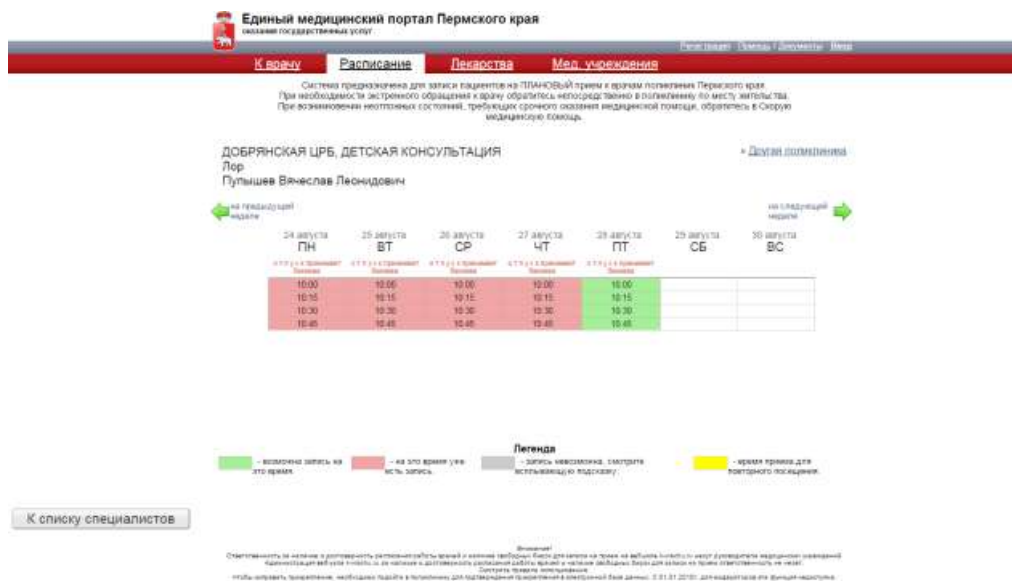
Единый медицинский портал Пермского края
оказание государственных услуг

Регистрация | Помощь | Документы | Меню

К врачу | Расписание | Лекарства | Мед. учреждения

Система предназначена для записи пациентов на ПЛАНОВЫЙ прием к врачам поликлиник Пермского края. При необходимости экстренного обращения к врачу обратитесь непосредственно в поликлинику по месту жительства. При возникновении неотложных состояний, требующих срочного оказания медицинской помощи, обратитесь в Скорую медицинскую помощь.

ДОБРЯНСКАЯ ЦРБ, ДЕТСКАЯ КОНСУЛЬТАЦИЯ
Лор
Пупышев Вячеслав Леонидович

» Другая поликлиника

на предыдущей неделе

на следующей неделе

| 24 августа ПН | 25 августа ВТ | 26 августа СР | 27 августа ЧТ | 28 августа ПТ | 29 августа СБ | 30 августа ВС |
|---|---|---|---|---|---|---|
| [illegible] | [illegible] | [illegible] | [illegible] | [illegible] | | |
| 10:00 | 10:00 | 10:00 | 10:00 | 10:00 | | |
| 10:15 | 10:15 | 10:15 | 10:15 | 10:15 | | |
| 10:30 | 10:30 | 10:30 | 10:30 | 10:30 | | |
| 10:45 | 10:45 | 10:45 | 10:45 | 10:45 | | |

Легенда
- возможна запись на это время.
- на это время уже есть запись.
- запись невозможна, смотрите всплывающую подсказку.
- время приема для повторного посещения.

К списку специалистов

Внимание!
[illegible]